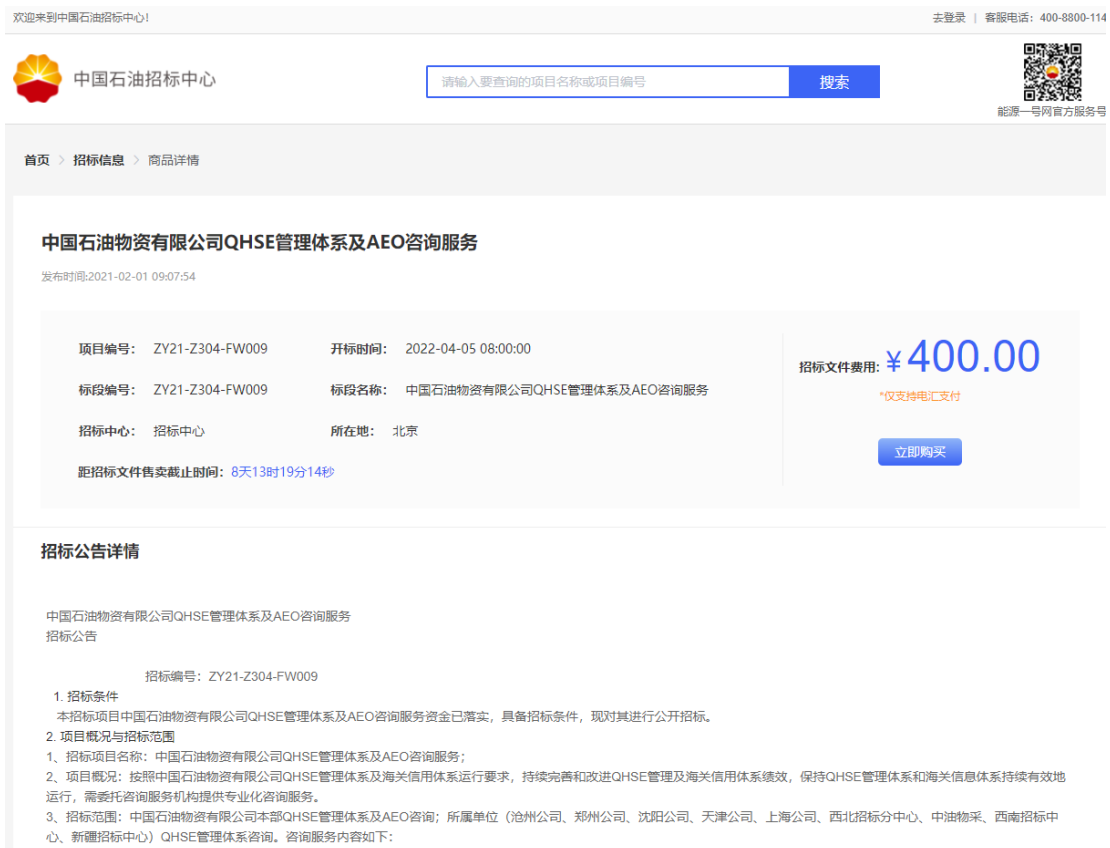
欢迎来到中国石油招标中心!

去登录 | 客服电话：400-8800-114

中国石油招标中心

请输入要查询的项目名称或项目编号

搜索

能源一号网官方服务号

首页 > 招标信息 > 商品详情

中国石油物资有限公司QHSE管理体系及AEO咨询服务

发布时间:2021-02-01 09:07:54

项目编号： ZY21-Z304-FW009

开标时间： 2022-04-05 08:00:00

标段编号： ZY21-Z304-FW009

标段名称： 中国石油物资有限公司QHSE管理体系及AEO咨询服务

招标中心： 招标中心

所在地： 北京

距招标文件售卖截止时间： 8天13时19分14秒

招标文件费用: ¥400.00

*仅支持电汇支付

立即购买

招标公告详情

中国石油物资有限公司QHSE管理体系及AEO咨询服务
招标公告

招标编号：ZY21-Z304-FW009

1. 招标条件

本招标项目中国石油物资有限公司QHSE管理体系及AEO咨询服务资金已落实，具备招标条件，现对其进行公开招标。

2. 项目概况与招标范围

1、招标项目名称：中国石油物资有限公司QHSE管理体系及AEO咨询服务；

2、项目概况：按照中国石油物资有限公司QHSE管理体系及海关信用体系运行要求，持续完善和改进QHSE管理及海关信用体系绩效，保持QHSE管理体系和海关信息体系持续有效地运行，需委托咨询服务机构提供专业化咨询服务。

3、招标范围：中国石油物资有限公司本部QHSE管理体系及AEO咨询；所属单位（沧州公司、郑州公司、沈阳公司、天津公司、上海公司、西北招标分中心、中油物采、西南招标中心、新疆招标中心）QHSE管理体系咨询。咨询服务内容如下：